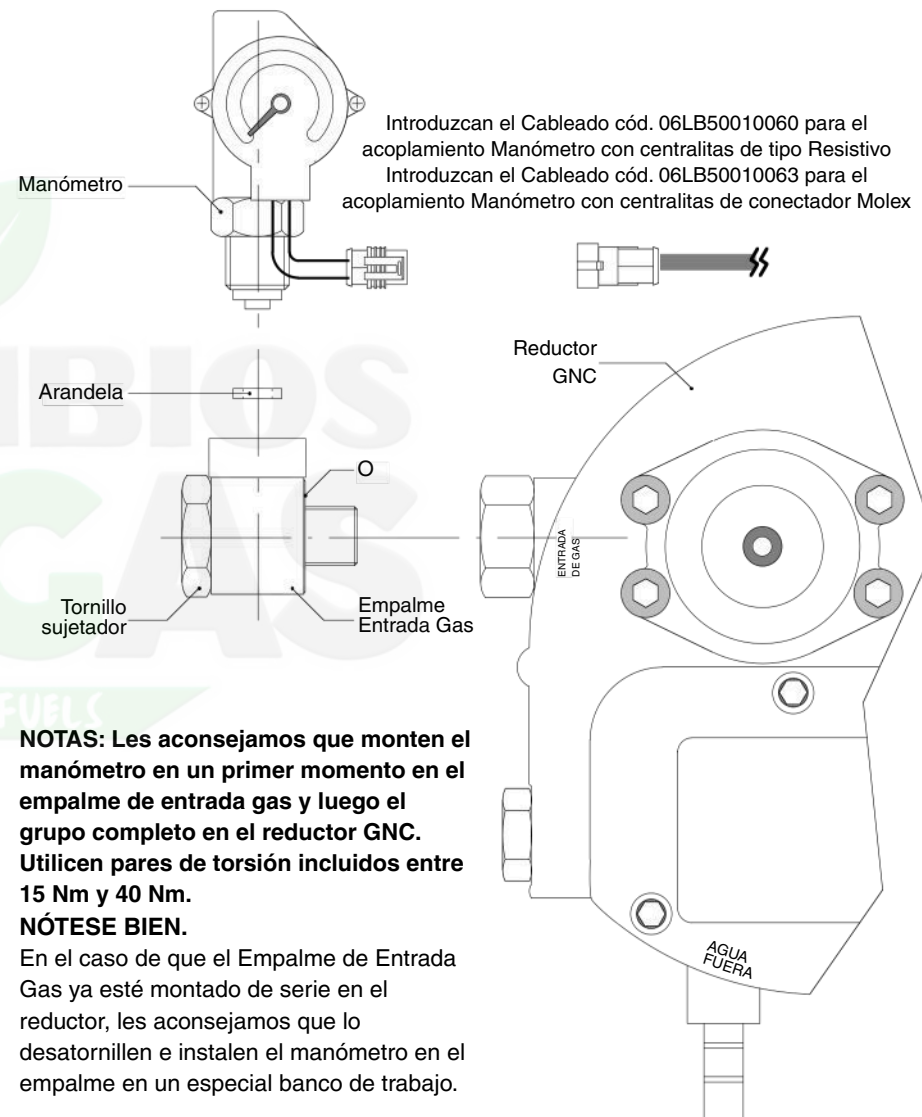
Introduzcan el Cableado cód. 06LB50010060 para el acoplamiento Manómetro con centralitas de tipo Resistivo
Introduzcan el Cableado cód. 06LB50010063 para el acoplamiento Manómetro con centralitas de conectador Molex

Manómetro

Reductor GNC

Arandela

O

ENTRADA DE GAS

Tornillo sujetador

Empalme Entrada Gas

NOTAS: Les aconsejamos que monten el manómetro en un primer momento en el empalme de entrada gas y luego el grupo completo en el reductor GNC. Utilicen pares de torsión incluidos entre 15 Nm y 40 Nm.
NÓTESE BIEN.
En el caso de que el Empalme de Entrada Gas ya esté montado de serie en el reductor, les aconsejamos que lo desatornillen e instalen el manómetro en el empalme en un especial banco de trabajo.

AGUA FUERA